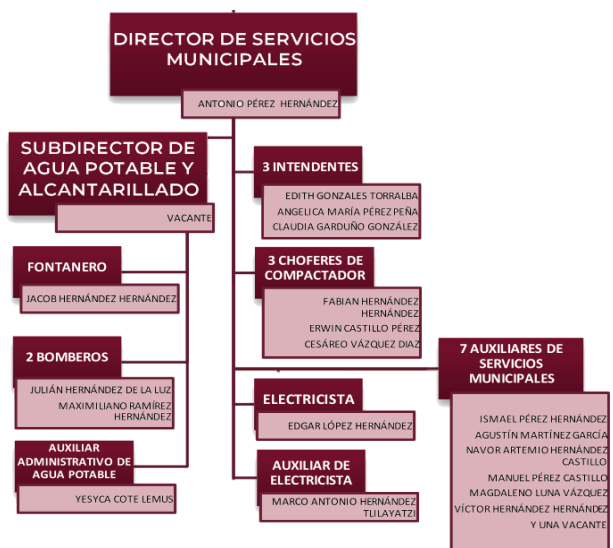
DIRECTOR DE SERVICIOS MUNICIPALES

ANTONIO PÉREZ HERNÁNDEZ

SUBDIRECTOR DE AGUA POTABLE Y ALCANTARILLADO

VACANTE

FONTANERO

JACOB HERNÁNDEZ HERNÁNDEZ

2 BOMBEROS

JULIÁN HERNÁNDEZ DE LA LUZ
MAXIMILIANO RAMÍREZ HERNÁNDEZ

AUXILIAR ADMINISTRATIVO DE AGUA POTABLE

YESYCA COTE LEMUS

3 INTENDENTES

EDITH GONZALES TORRALBA
ANGELICA MARÍA PÉREZ PEÑA
CLAUDIA GARDUÑO GONZÁLEZ

3 CHOFERES DE COMPACTADOR

FABIAN HERNÁNDEZ HERNÁNDEZ
ERWIN CASTILLO PÉREZ
CESÁREO VÁZQUEZ DIAZ

ELECTRICISTA

EDGAR LÓPEZ HERNÁNDEZ

AUXILIAR DE ELECTRICISTA

MARCO ANTONIO HERNÁNDEZ TLILAYATZI

7 AUXILIARES DE SERVICIOS MUNICIPALES

ISMAEL PÉREZ HERNÁNDEZ
AGUSTÍN MARTÍNEZ GARCÍA
NAVOR ARTEMIO HERNÁNDEZ CASTILLO
MANUEL PÉREZ CASTILLO
MAGDALENO LUNA VÁZQUEZ
VÍCTOR HERNÁNDEZ HERNÁNDEZ
Y UNA VACANTE